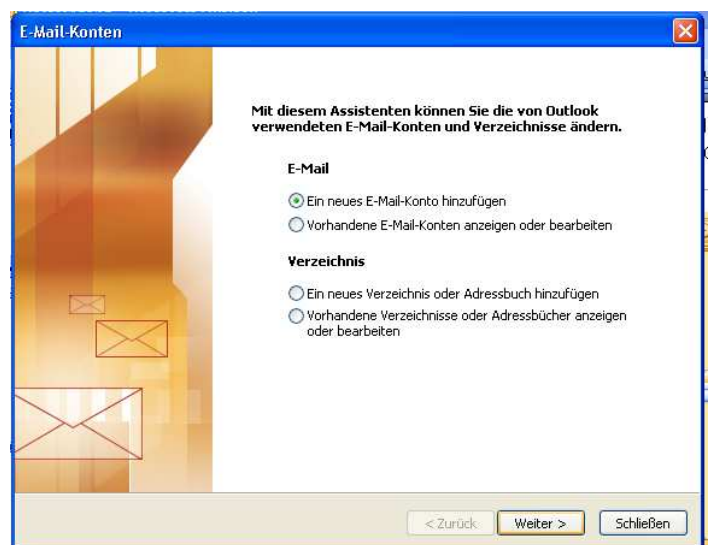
E-Mail-Konten

Mit diesem Assistenten können Sie die von Outlook verwendeten E-Mail-Konten und Verzeichnisse ändern.

E-Mail

Ein neues E-Mail-Konto hinzufügen

Vorhandene E-Mail-Konten anzeigen oder bearbeiten

Verzeichnis

Ein neues Verzeichnis oder Adressbuch hinzufügen

Vorhandene Verzeichnisse oder Adressbücher anzeigen oder bearbeiten

< Zurück | Weiter > | Schließen